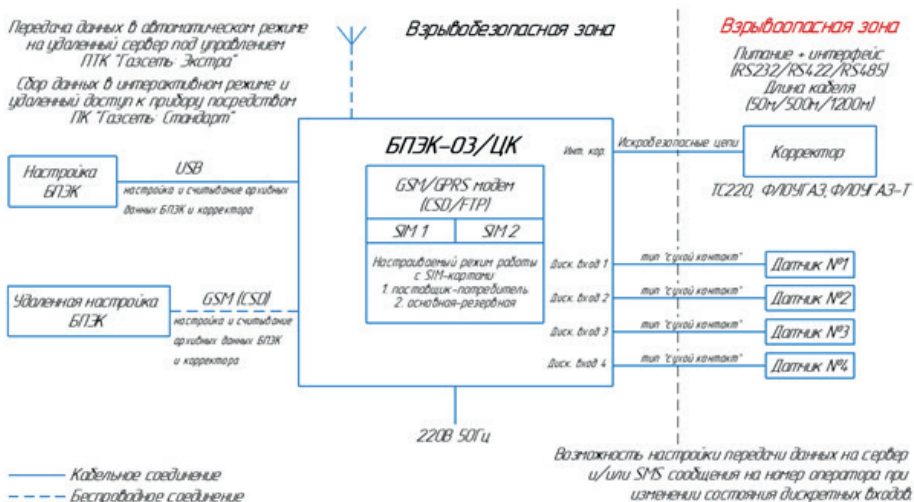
Передача данных в автоматическом режиме на удаленный сервер под управлением ПТК "Газсеть Экстра"

Сбор данных в интерактивном режиме и удаленный доступ к прибору посредством ПК "Газсеть Стандарт"

Взрывобезопасная зона

Взрывоопасная зона

Питание + интерфейс (RS232/RS422/RS485)
Длина кабеля (50м/500м/1200м)

БПЭК-03/ЦК

Инт. кор.

Искробезопасные цепи

Корректор

ТС220, ФЛОУГАЗ, ФЛОУГАЗ-Т

Настройка БПЭК

USB

настройка и считывание архивных данных БПЭК и корректора

GSM/GPRS модем (CSD/FTP)

SIM 1

SIM 2

Настраиваемый режим работы с SIM-картами
1. поставщик-потребитель
2. основная-резервная

Диск. вход 1

тип "сухой контакт"

Датчик №1

Диск. вход 2

тип "сухой контакт"

Датчик №2

Удаленная настройка БПЭК

GSM (CSD)

настройка и считывание архивных данных БПЭК и корректора

Диск. вход 3

тип "сухой контакт"

Датчик №3

Диск. вход 4

тип "сухой контакт"

Датчик №4

220В 50Гц

Возможность настройки передачи данных на сервер и/или SMS сообщения на номер оператора при изменении состояния дискретных входов

Кабельное соединение

Беспроводное соединение